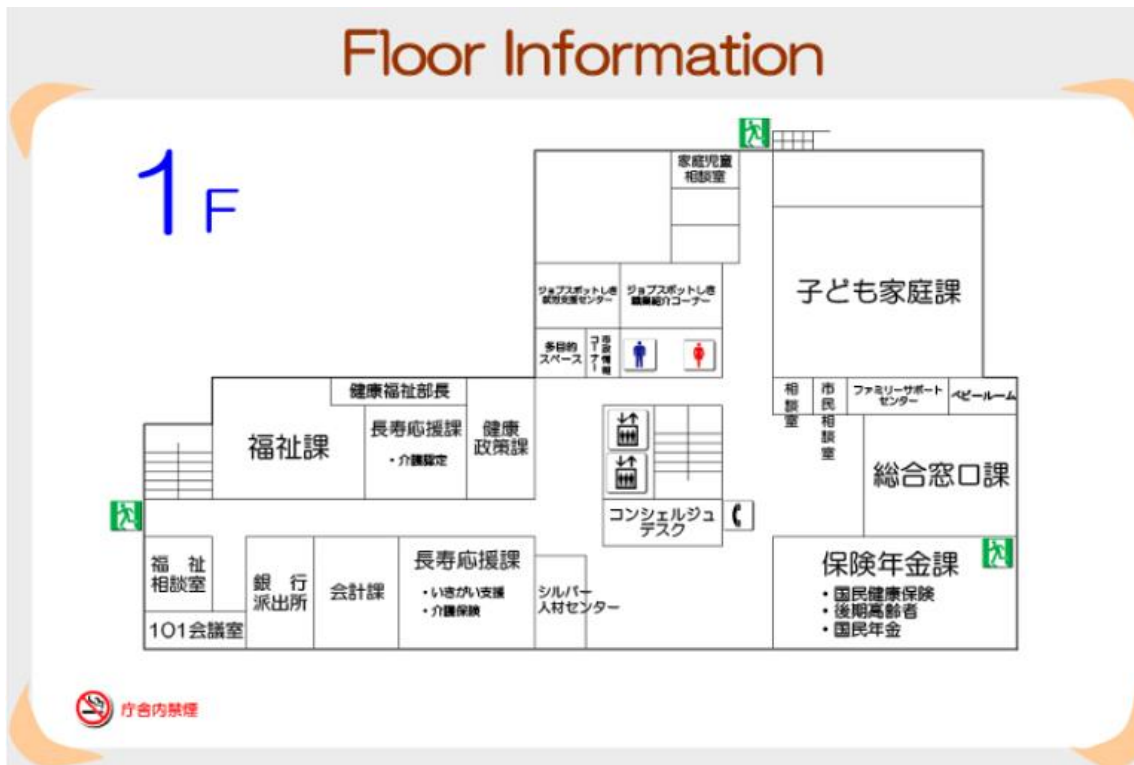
Floor Information

1F

家庭児童相談室

ジョブスポットしき 就労支援センター

ジョブスポットしき 職業紹介コーナー

子ども家庭課

多目的スペース

市民情報コーナー

健康福祉部長

福祉課

長寿応援課
・介護認定

健康政策課

相談室

市民相談室

ファミリーサポートセンター

ベビールーム

総合窓口課

コンシェルジュデスク

福祉相談室

銀行派出所

会計課

長寿応援課
・いきがい支援
・介護保険

シルバー人材センター

保険年金課
・国民健康保険
・後期高齢者
・国民年金

101会議室

庁舎内禁煙